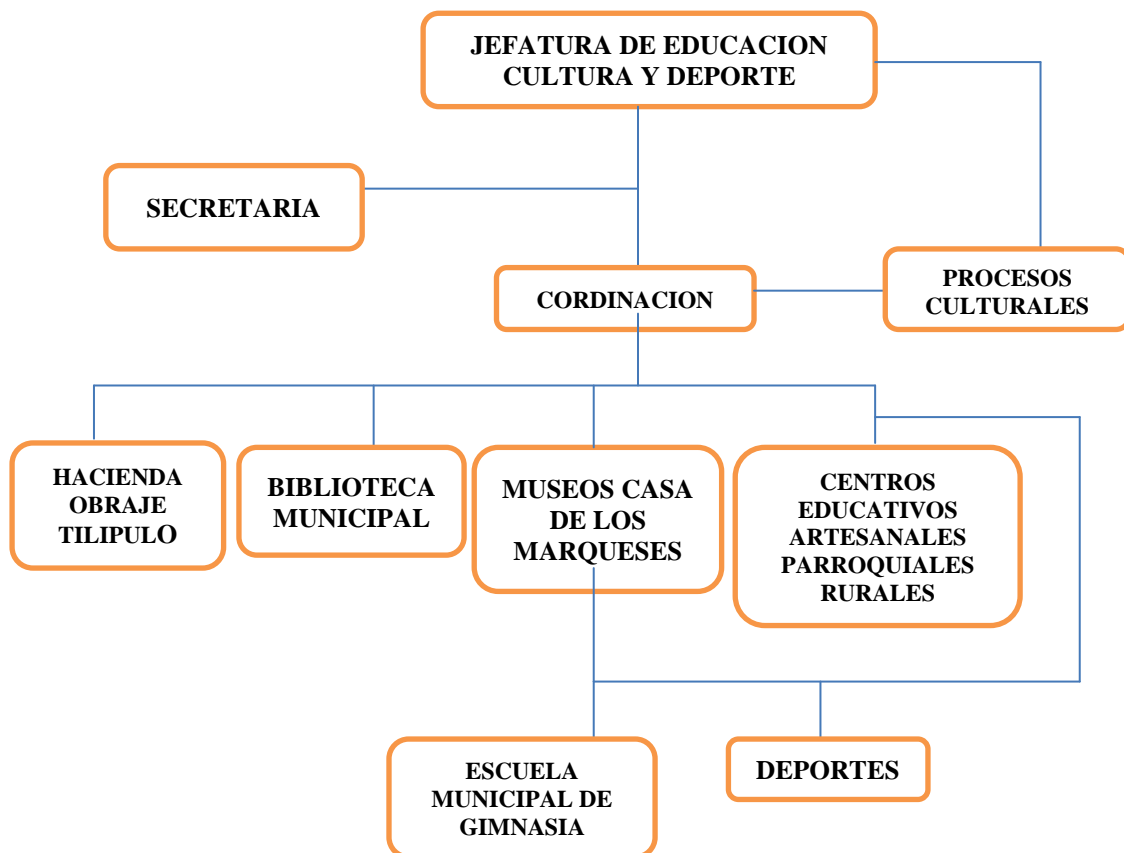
JEFATURA DE EDUCACION CULTURA Y DEPORTE

SECRETARIA

CORDINACION

PROCESOS CULTURALES

HACIENDA OBRAJE TILIPULO

BIBLIOTECA MUNICIPAL

MUSEOS CASA DE LOS MARQUESES

CENTROS EDUCATIVOS ARTESANALES PARROQUIALES RURALES

ESCUELA MUNICIPAL DE GIMNASIA

DEPORTES